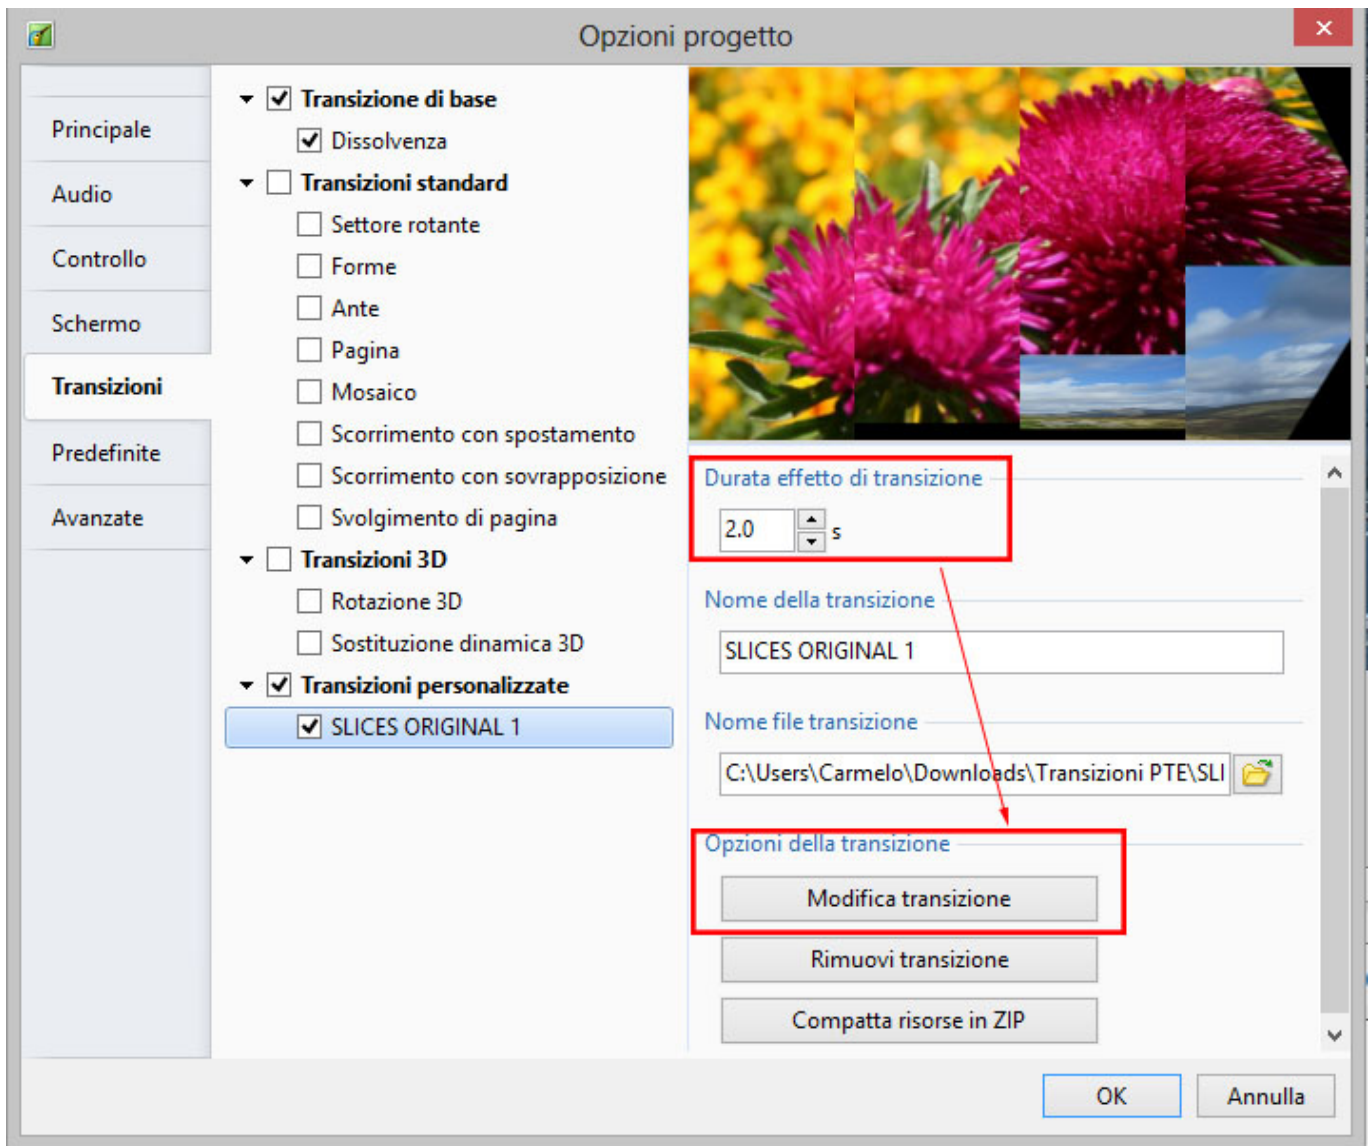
Opzioni progetto

Principale
Audio
Controllo
Schermo
Transizioni
Predefinite
Avanzate

Transizione di base
Dissolvenza
Transizioni standard
Settore rotante
Forme
Ante
Pagina
Mosaico
Scorrimento con spostamento
Scorrimento con sovrapposizione
Svolgimento di pagina
Transizioni 3D
Rotazione 3D
Sostituzione dinamica 3D
Transizioni personalizzate
SLICES ORIGINAL 1

Durata effetto di transizione
2.0 s

Nome della transizione
SLICES ORIGINAL 1

Nome file transizione
C:\Users\Carmelo\Downloads\Transizioni PTE\SLI

Opzioni della transizione
Modifica transizione
Rimuovi transizione
Compatta risorse in ZIP

OK
Annulla